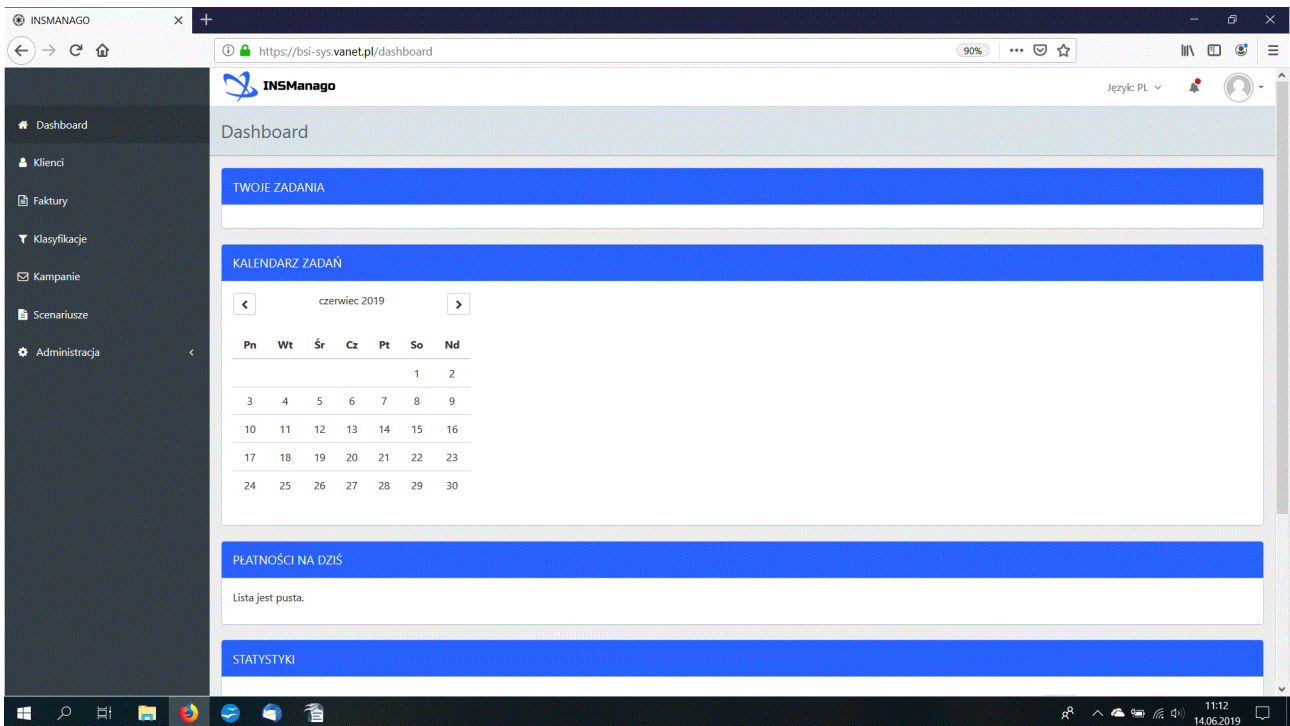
INSMANAGO

https://bsi-sys.vanet.pl/dashboard

90%

INSManago

Język: PL

Dashboard
Klienci
Faktury
Klasyfikacje
Kampanie
Scenariusze
Administracja

Dashboard

TWOJE ZADANIA

KALENDARZ ZADAŃ

czerwiec 2019

| Pn | Wt | Śr | Cz | Pt | So | Nd |
|---|---|---|---|---|---|---|
| | | | | | 1 | 2 |
| 3 | 4 | 5 | 6 | 7 | 8 | 9 |
| 10 | 11 | 12 | 13 | 14 | 15 | 16 |
| 17 | 18 | 19 | 20 | 21 | 22 | 23 |
| 24 | 25 | 26 | 27 | 28 | 29 | 30 |

PŁATNOŚCI NA DZIŚ

Lista jest pusta.

STATYSTYKI

11:12
14.06.2019